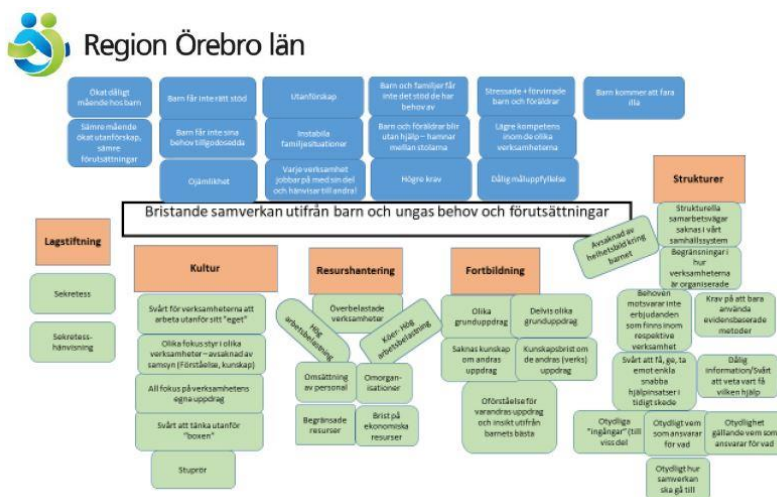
Region Örebro län

Ökat dåligt mående hos barn

Sämre mående ökat utanförskap, sämre förutsättningar

Barn får inte rätt stöd

Barn får inte sina behov tillgodosedda

Ojämlikhet

Utanförskap

Instabila familjesituationer

Varje verksamhet jobbar på med sin del och hänvisar till andra!

Barn och familjer får inte det stöd de har behov av

Barn och föräldrar blir utan hjälp – hamnar mellan stolarna

Högre krav

Stressade + förvirrade barn och föräldrar

Lägre kompetens inom de olika verksamheterna

Dålig måluppfyllelse

Barn kommer att fara illa

Bristande samverkan utifrån barn och ungas behov och förutsättningar

Lagstiftning

Sekretess

Sekretess-hänvisning

Kultur

Svårt för verksamheterna att arbeta utanför sitt "eget"

Olika fokus styr i olika verksamheter – avsaknad av samsyn (Förståelse, kunskap)

All fokus på verksamhetens egna uppdrag

Svårt att tänka utanför "boxen"

Stuprör

Resurshantering

Hög arbetsbelastning

Överbelastade verksamheter

Köer- Hög arbetsbelastning

Omsättning av personal

Omorgan-isationer

Begränsade resurser

Brist på ekonomiska resurser

Fortbildning

Olika grunduppdrag

Delvis olika grunduppdrag

Saknas kunskap om andras uppdrag

Kunskapsbrist om de andras (verks) uppdrag

Oförståelse för varandras uppdrag och insikt utifrån barnets bästa

Avsaknad av helhetssyn kring barnet

Strukturer

Strukturella samarbetsvägar saknas i vårt samhällssystem

Begränsningar i hur verksamheterna är organiserade

Behoven motsvarar inte erbjudanden som finns inom respektive verksamhet

Krav på att bara använda evidensbaserade metoder

Svårt att få, ge, ta emot enkla snabba hjälpinsatser i tidigt skede

Dålig information/Svårt att veta vart få vilken hjälp

Otydliga "ingångar" (till viss del)

Otydligt vem som ansvarar för vad

Otydlighet gällande vem som ansvarar för vad

Otydligt hur samverkan ska gå till